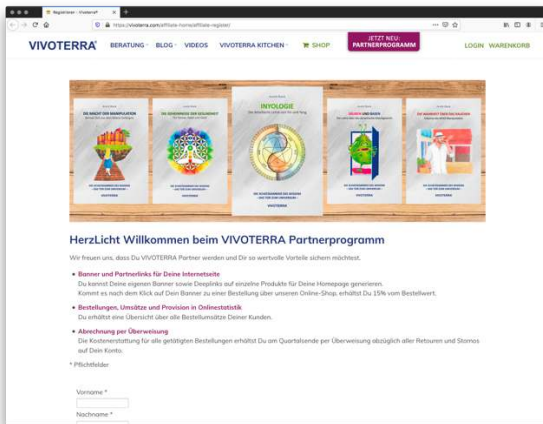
Registrieren – VivoterraP

https://vivoterra.com/affiliate-home/affiliate-register/

VIVOTERRA® BERATUNG BLOG VIDEOS VIVOTERRA KITCHEN SHOP JETZT NEU: PARTNERPROGRAMM LOGIN WARENKORB

DIE MACHT DER MANIPULATION

DIE GEHEIMNISSE DER GESUNDHEIT

INYOLOGIE

ZUCKER UND SALZ

DIE WAHRHEIT ÜBER DAS RAUCHEN

VIVOTERRA

HerzLicht Willkommen beim VIVOTERRA Partnerprogramm

Wir freuen uns, dass Du VIVOTERRA Partner werden und Dir so wertvolle Vorteile sichern möchtest.

• Banner und Partnerlinks für Deine Internetseite
Du kannst Deine eigenen Banner sowie Deeplinks auf einzelne Produkte für Deine Homepage generieren.
Kommt es nach dem Klick auf Dein Banner zu einer Bestellung über unseren Online-Shop, erhältst Du 15% vom Bestellwert.

• Bestellungen, Umsätze und Provision in Onlinestatistik
Du erhältst eine Übersicht über alle Bestellumsätze Deiner Kunden.

• Abrechnung per Überweisung
Die Kostenerstattung für alle getätigten Bestellungen erhältst Du am Quartalsende per Überweisung abzüglich aller Retouren und Stornos auf Dein Konto.

* Pflichtfelder

Vorname *

Nachname *